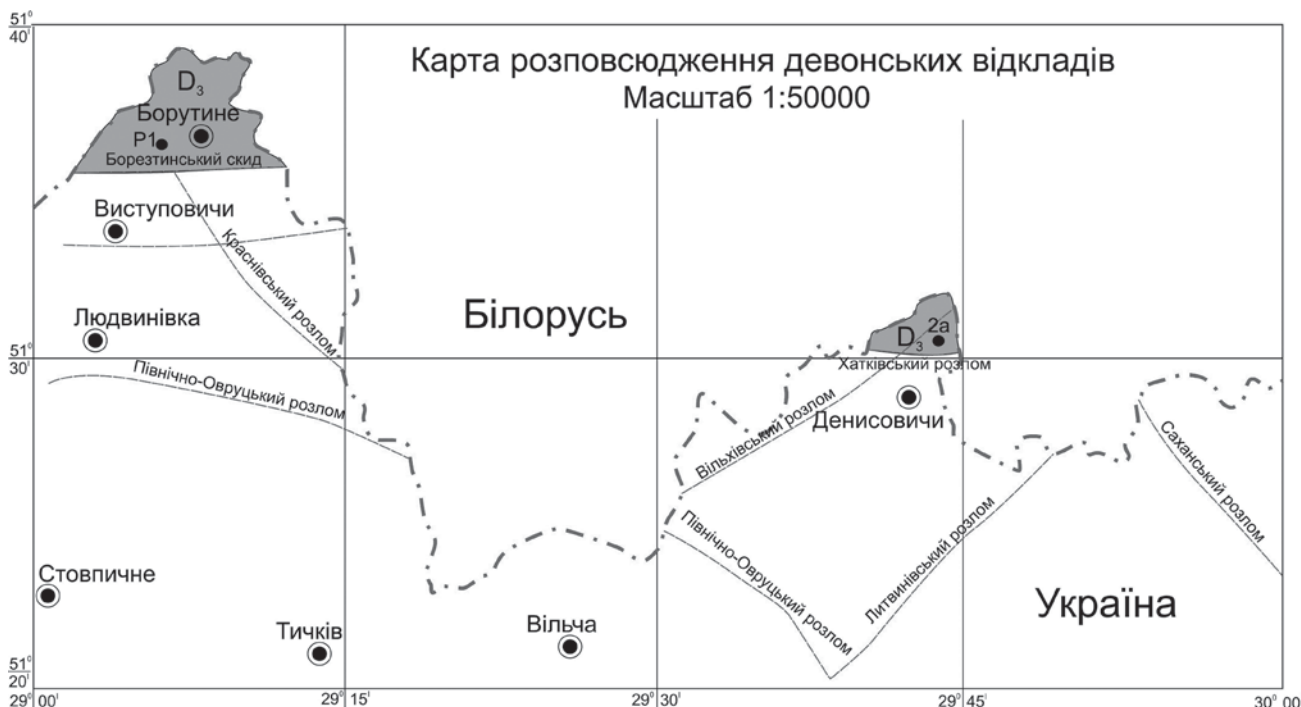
$51^0$ $40'$

Карта розповсюдження девонських відкладів
Масштаб 1:50000

$D_3$
Борутине
Р1
Борезтинський скид
Виступовичи
Краснівський розлом
Людвинівка
Білорусь
$D_3$ 2а
Хатківський розлом
$51^0$ $30'$
Північно-Овруцький розлом
Вільхівський розлом
Денисовичи
Саханський розлом
Литвинівський розлом
Північно-Овруцький розлом
Стовпичне
Тичків
Вільча
Україна
$51^0$ $20'$
$29^0$ $00'$
$29^0$ $15'$
$29^0$ $30'$
$29^0$ $45'$
$30^0$ $00'$